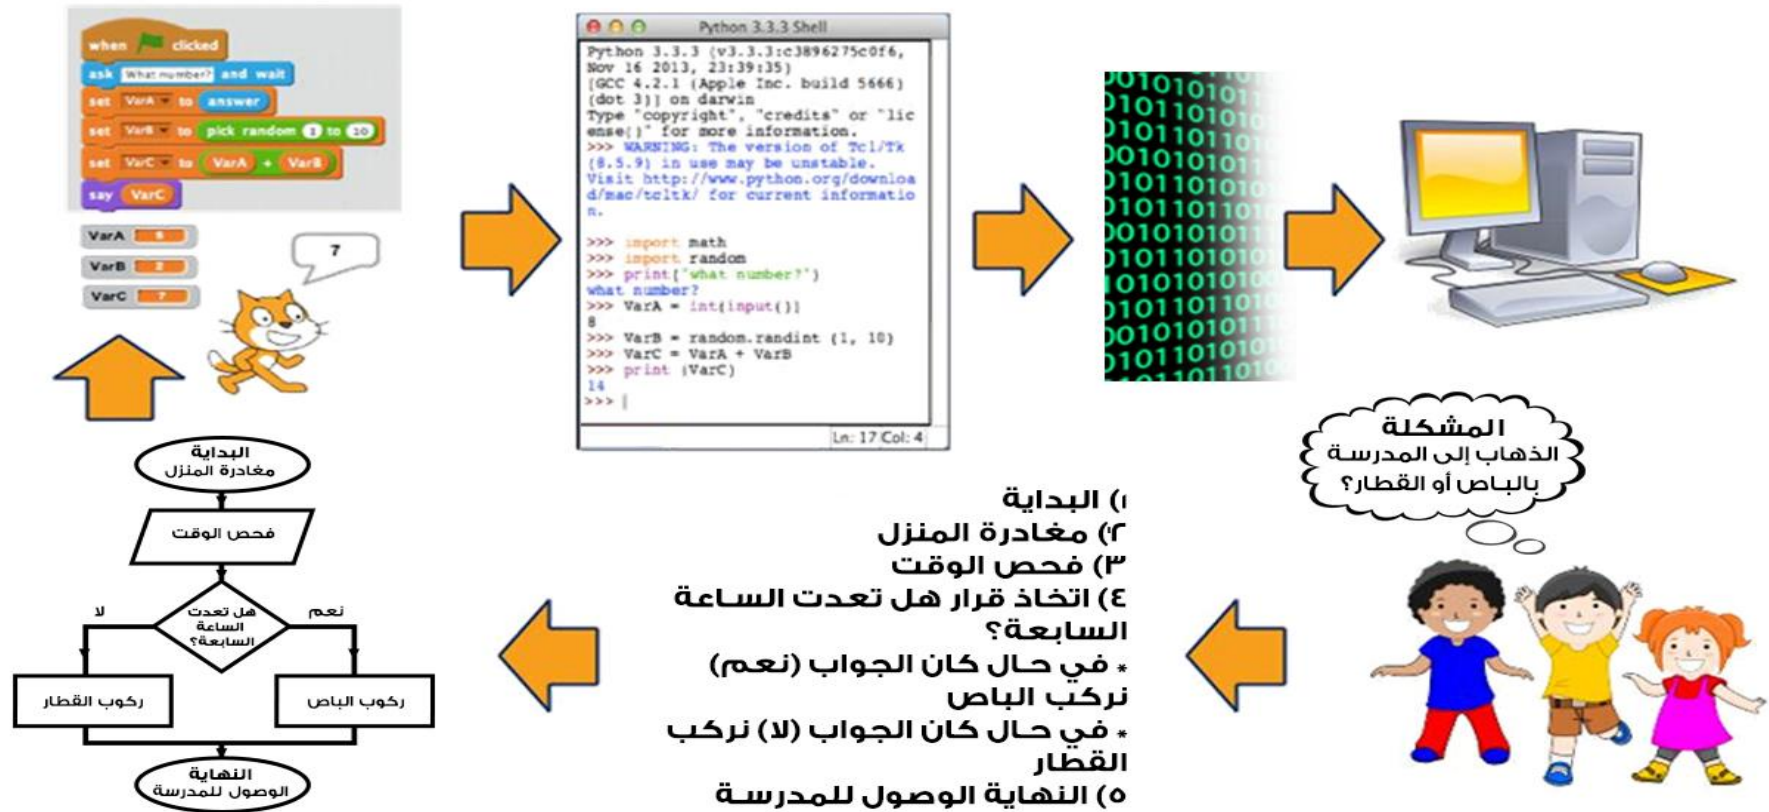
when clicked
ask What number? and wait
set VarA to answer
set VarB to pick random 1 to 10
set VarC to VarA + VarB
say VarC

VarA 8
VarB 6
VarC 14

7

Python 3.3.3 Shell
Python 3.3.3 (v3.3.3:c3896275c0f6, Nov 16 2013, 23:39:35)
[GCC 4.2.1 (Apple Inc. build 5666) (dot 3)] on darwin
Type "copyright", "credits" or "license()" for more information.
>>> WARNING: The version of Tcl/Tk (8.5.9) in use may be unstable.
Visit http://www.python.org/download/mac/tcltk/ for current information.

>>> import math
>>> import random
>>> print('what number?')
what number?
>>> VarA = int(input())
8
>>> VarB = random.randint (1, 10)
>>> VarC = VarA + VarB
>>> print (VarC)
14
>>> |
Ln: 17 Col: 4

0101010101
0101101010
0101101101
0010101011
0101101010
0101101101
0010101011
0101101010
1010101010
0101101101
0010101011
0101101010

المشكلة
الذهاب إلى المدرسة بالباص أو القطار؟

١) البداية
٢) مغادرة المنزل
٣) فحص الوقت
٤) اتخاذ قرار هل تعدت الساعة السابعة؟
* في حال كان الجواب (نعم) نركب الباص
* في حال كان الجواب (لا) نركب القطار
٥) النهاية الوصول للمدرسة

البداية
مغادرة المنزل
فحص الوقت
هل تعدت الساعة السابعة؟
لا
نعم
ركوب القطار
ركوب الباص
النهاية
الوصول للمدرسة